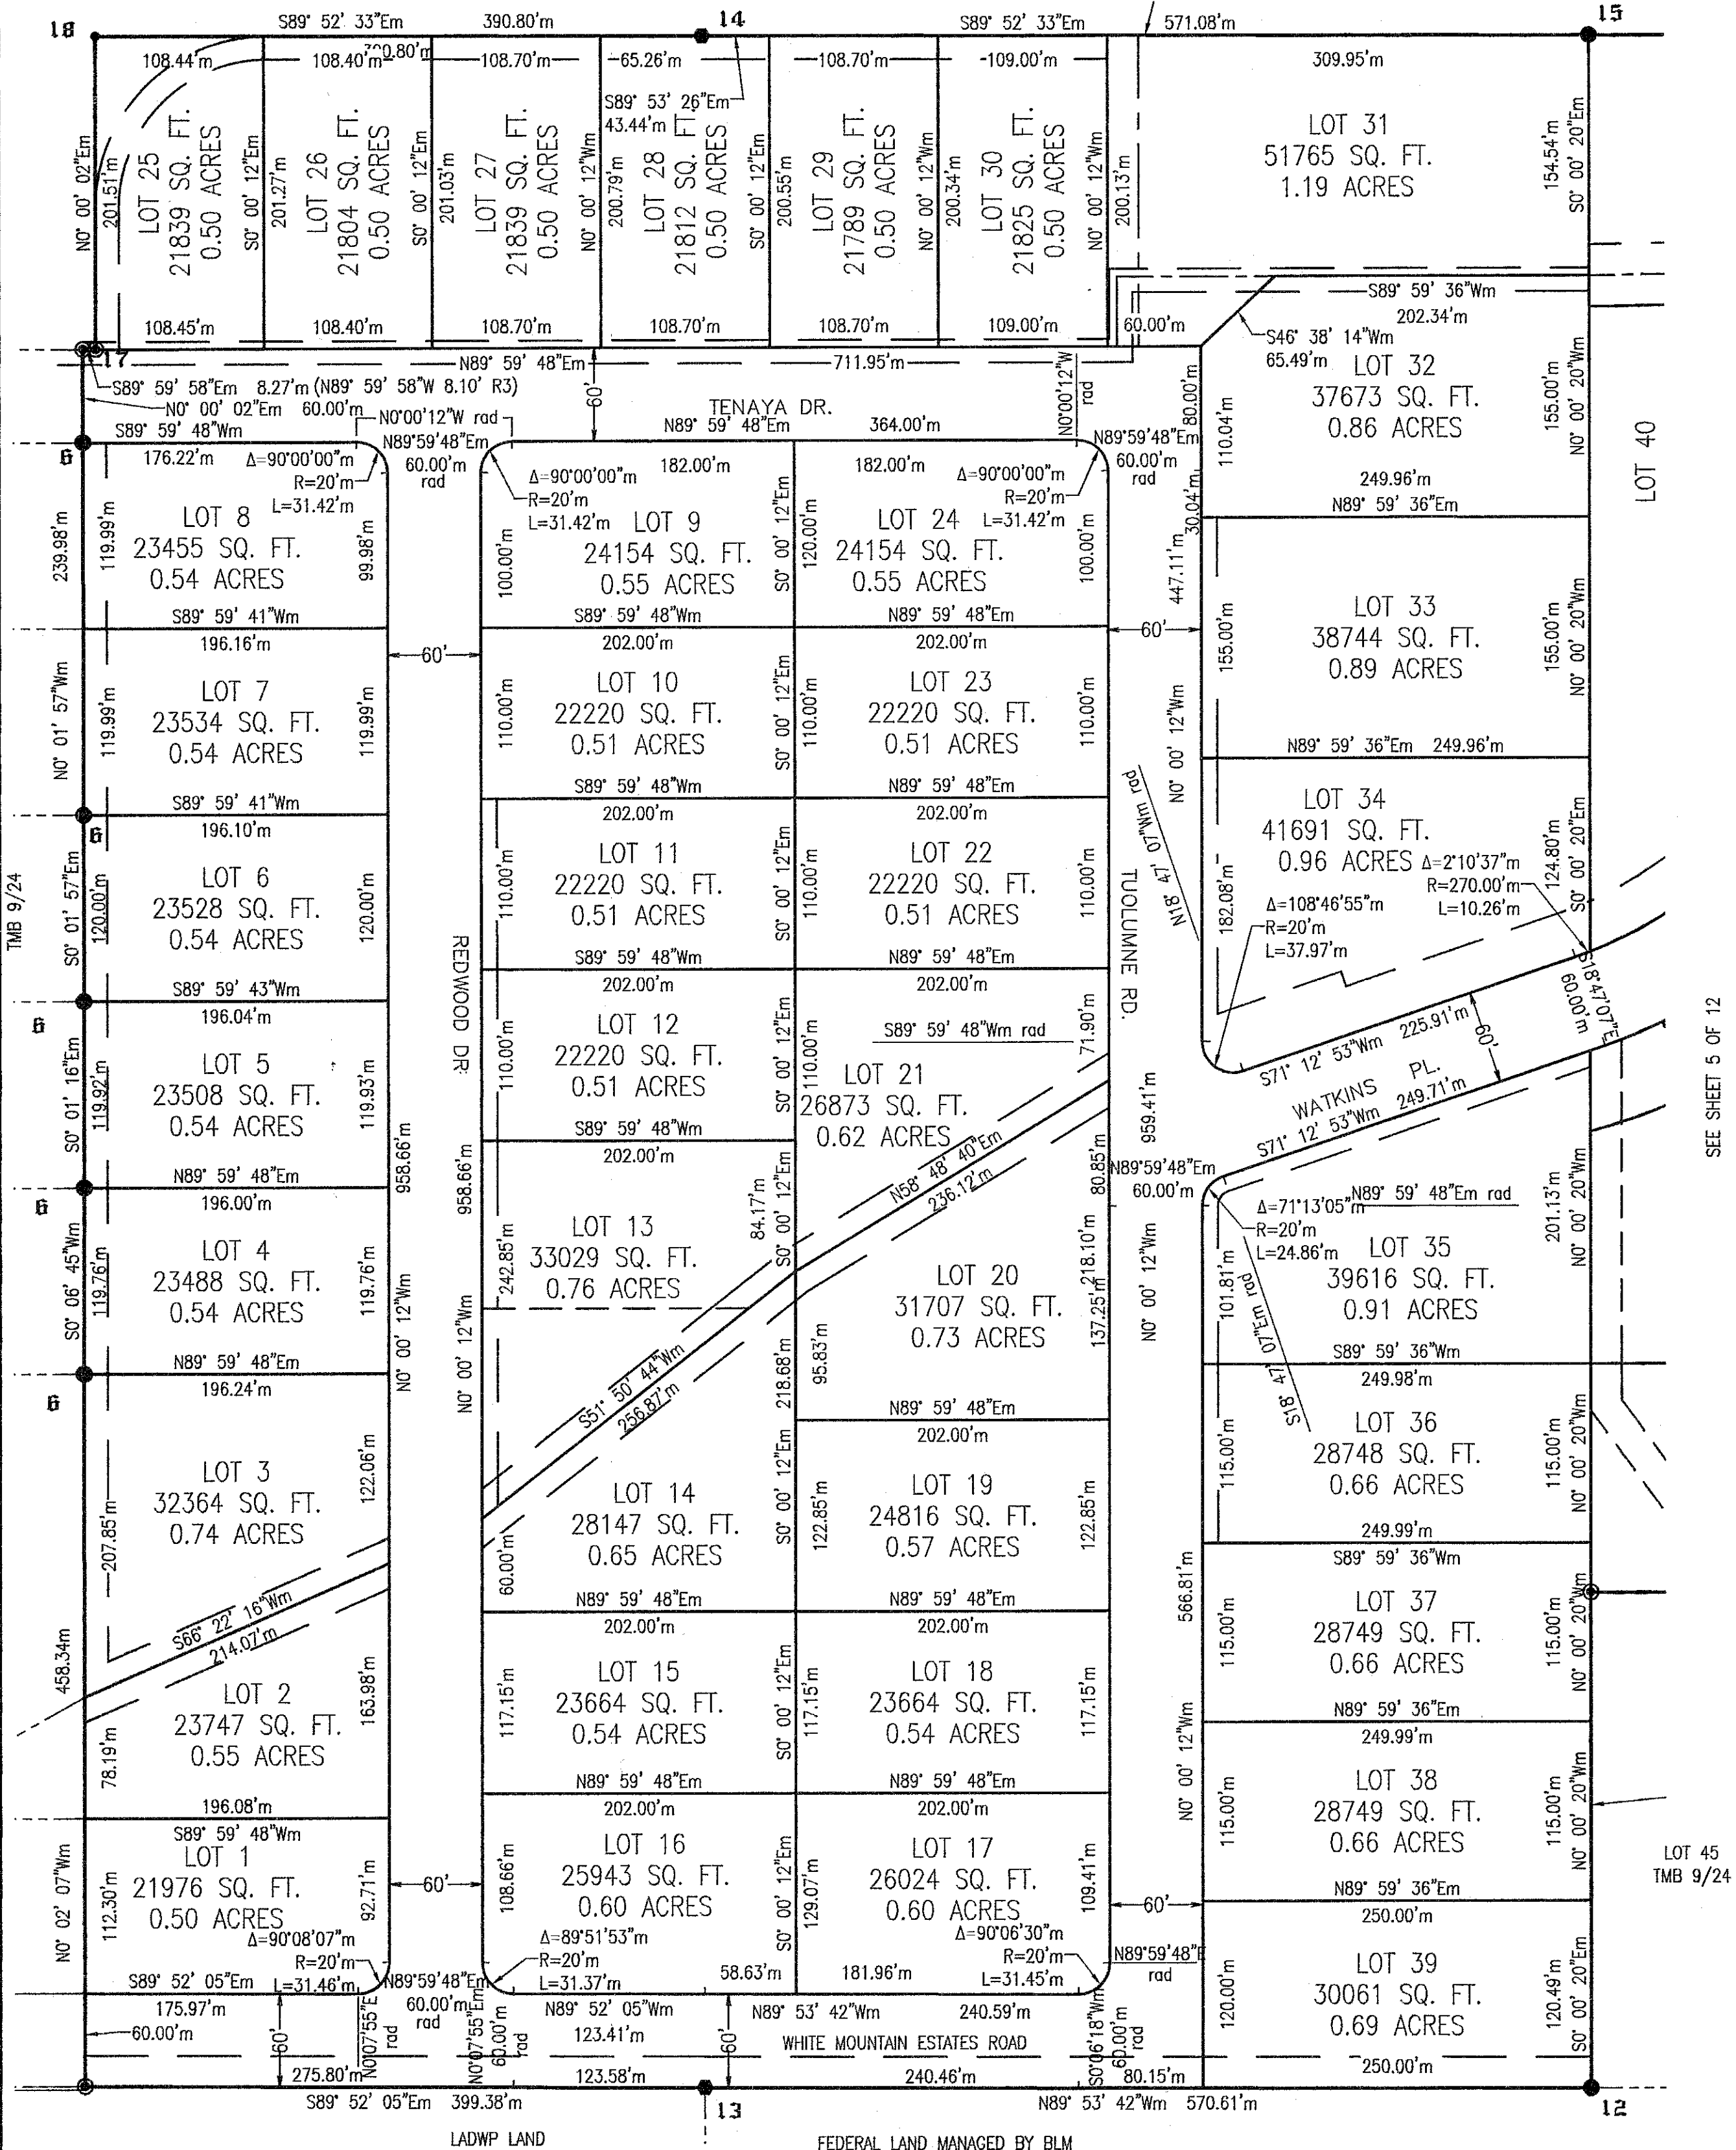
18
S89° 52' 33"Em 390.80'm
14
S89° 52' 33"Em 571.08'm
15
108.44'm 108.40'm 390.80'm 108.70'm 65.26'm 108.70'm 109.00'm 309.95'm
S89° 53' 26"Em
43.44'm
N0° 00' 02"Em 201.51'm
LOT 25
21839 SQ. FT.
0.50 ACRES
S0° 00' 12"Em 201.27'm
LOT 26
21804 SQ. FT.
0.50 ACRES
S0° 00' 12"Em 201.03'm
LOT 27
21839 SQ. FT.
0.50 ACRES
N0° 00' 12"Wm 200.79'm
LOT 28
21812 SQ. FT.
0.50 ACRES
S0° 00' 12"Em 200.55'm
LOT 29
21789 SQ. FT.
0.50 ACRES
N0° 00' 12"Wm 200.34'm
LOT 30
21825 SQ. FT.
0.50 ACRES
N0° 00' 12"Wm 200.13'm
LOT 31
51765 SQ. FT.
1.19 ACRES
154.54'm
S0° 00' 20"Em
108.45'm 108.40'm 108.70'm 108.70'm 108.70'm 109.00'm 60.00'm
S89° 59' 36"Wm
202.34'm
S46° 38' 14"Wm
65.49'm
17
N89° 59' 48"Em 711.95'm
S89° 59' 58"Em 8.27'm (N89° 59' 58"W 8.10' R3)
N0° 00' 02"Em 60.00'm
60'
N0°00'12"W rad
N0°00'12"W rad
S89° 59' 48"Wm
N89°59'48"Em
60.00'm rad
TENAYA DR.
N89° 59' 48"Em 364.00'm
N89°59'48"Em
60.00'm rad
80.00'm
110.04'm
LOT 32
37673 SQ. FT.
0.86 ACRES
155.00'm
N0° 00' 20"Wm
LOT 40
6
176.22'm Δ=90°00'00"m
R=20'm
L=31.42'm
239.98'm 119.99'm
LOT 8
23455 SQ. FT.
0.54 ACRES
99.98'm
S89° 59' 41"Wm
Δ=90°00'00"m
R=20'm
L=31.42'm
182.00'm
100.00'm
LOT 9
24154 SQ. FT.
0.55 ACRES
S0° 00' 12"Em 120.00'm
182.00'm
Δ=90°00'00"m
R=20'm
LOT 24 L=31.42'm
24154 SQ. FT.
0.55 ACRES
100.00'm
30.04'm
447.11'm
249.96'm
N89° 59' 36"Em
S89° 59' 48"Wm 202.00'm
N89° 59' 48"Em 202.00'm
60'
60'
196.16'm
LOT 7
23534 SQ. FT.
0.54 ACRES
N0° 01' 57"Wm 119.99'm 119.99'm
LOT 10
22220 SQ. FT.
0.51 ACRES
110.00'm
S0° 00' 12"Em 110.00'm
LOT 23
22220 SQ. FT.
0.51 ACRES
110.00'm
155.00'm
LOT 33
38744 SQ. FT.
0.89 ACRES
155.00'm
N0° 00' 20"Wm
N0° 00' 12"Wm
N89° 59' 36"Em 249.96'm
S89° 59' 41"Wm
196.10'm
6
S89° 59' 48"Wm 202.00'm
N89° 59' 48"Em 202.00'm
N18° 47' 07"Wm rad
LOT 6
23528 SQ. FT.
0.54 ACRES
S0° 01' 57"Em 120.00'm 120.00'm
TMB 9/24
LOT 11
22220 SQ. FT.
0.51 ACRES
110.00'm
S0° 00' 12"Em 110.00'm
LOT 22
22220 SQ. FT.
0.51 ACRES
110.00'm
TUOLUMNE RD.
182.08'm
LOT 34
41691 SQ. FT.
0.96 ACRES
Δ=2°10'37"m
R=270.00'm
L=10.26'm
124.80'm
S0° 00' 20"Em
Δ=108°46'55"m
R=20'm
L=37.97'm
S89° 59' 43"Wm
196.04'm
6
REDWOOD DR.
S89° 59' 48"Wm 202.00'm
N89° 59' 48"Em 202.00'm
S89° 59' 48"Wm rad
S18°47'07"E 60.00'm
LOT 5
23508 SQ. FT.
0.54 ACRES
S0° 01' 16"Em 119.92'm 119.93'm
958.66'm 958.66'm
LOT 12
22220 SQ. FT.
0.51 ACRES
110.00'm
S0° 00' 12"Em 110.00'm
LOT 21
26873 SQ. FT.
0.62 ACRES
71.90'm
959.41'm
S71° 12' 53"Wm 225.91'm
60'
WATKINS PL.
S71° 12' 53"Wm 249.71'm
S89° 59' 48"Wm 202.00'm
N58° 48' 40"Em 236.12'm
80.85'm
SEE SHEET 5 OF 12
N89° 59' 48"Em
196.00'm
6
N89°59'48"Em
60.00'm
N89° 59' 48"Em rad
Δ=71°13'05"m
R=20'm
L=24.86'm
LOT 4
23488 SQ. FT.
0.54 ACRES
S0° 06' 45"Wm 119.76'm 119.76'm
N0° 00' 12"Wm
242.85'm
LOT 13
33029 SQ. FT.
0.76 ACRES
84.17'm
S0° 00' 12"Em
LOT 20
31707 SQ. FT.
0.73 ACRES
218.10'm
137.25'm
N0° 00' 12"Wm
101.81'm
S18° 47' 07"Em rad
LOT 35
39616 SQ. FT.
0.91 ACRES
201.13'm
N0° 00' 20"Wm
N89° 59' 48"Em
196.24'm
6
S89° 59' 36"Wm
249.98'm
N0° 00' 12"Wm
S51° 50' 44"Wm 256.87'm
218.68'm 95.83'm
N89° 59' 48"Em 202.00'm
LOT 36
28748 SQ. FT.
0.66 ACRES
115.00'm 115.00'm
N0° 00' 20"Wm
207.85'm
LOT 3
32364 SQ. FT.
0.74 ACRES
122.06'm
LOT 14
28147 SQ. FT.
0.65 ACRES
60.00'm
S0° 00' 12"Em 122.85'm
LOT 19
24816 SQ. FT.
0.57 ACRES
122.85'm
249.99'm
S89° 59' 36"Wm
S66° 22' 16"Wm 214.07'm
N89° 59' 48"Em 202.00'm
N89° 59' 48"Em 202.00'm
566.81'm
LOT 37
28749 SQ. FT.
0.66 ACRES
115.00'm 115.00'm
N0° 00' 20"Wm
458.34m
78.19'm
LOT 2
23747 SQ. FT.
0.55 ACRES
163.98'm
117.15'm
LOT 15
23664 SQ. FT.
0.54 ACRES
S0° 00' 12"Em 117.15'm
LOT 18
23664 SQ. FT.
0.54 ACRES
117.15'm
N89° 59' 36"Em
249.99'm
196.08'm
N89° 59' 48"Em 202.00'm
N89° 59' 48"Em 202.00'm
N0° 00' 12"Wm
S89° 59' 48"Wm
LOT 1
21976 SQ. FT.
0.50 ACRES
N0° 02' 07"Wm 112.30'm 92.71'm
60'
108.66'm
LOT 16
25943 SQ. FT.
0.60 ACRES
S0° 00' 12"Em 129.07'm
LOT 17
26024 SQ. FT.
0.60 ACRES
109.41'm
60'
LOT 38
28749 SQ. FT.
0.66 ACRES
115.00'm 115.00'm
N0° 00' 20"Wm
LOT 45
TMB 9/24
N89° 59' 36"Em
250.00'm
Δ=90°08'07"m
R=20'm
S89° 52' 05"Em L=31.46'm
N89°59'48"Em
Δ=89°51'53"m
R=20'm
L=31.37'm
58.63'm
181.96'm
Δ=90°06'30"m
R=20'm
L=31.45'm
N89°59'48"E rad
120.00'm
LOT 39
30061 SQ. FT.
0.69 ACRES
120.49'm
S0° 00' 20"Em
175.97'm
60.00'm
60'
N0°07'55"E rad
60.00'm rad
N0°07'55"Em 60.00'm rad
N89° 52' 05"Wm 123.41'm
60'
N89° 53' 42"Wm 240.59'm
WHITE MOUNTAIN ESTATES ROAD
S0°06'18"Wm 60.00'm rad
275.80'm 123.58'm 240.46'm 80.15'm 250.00'm
S89° 52' 05"Em 399.38'm
13
N89° 53' 42"Wm 570.61'm
12
LADWP LAND
FEDERAL LAND MANAGED BY BLM